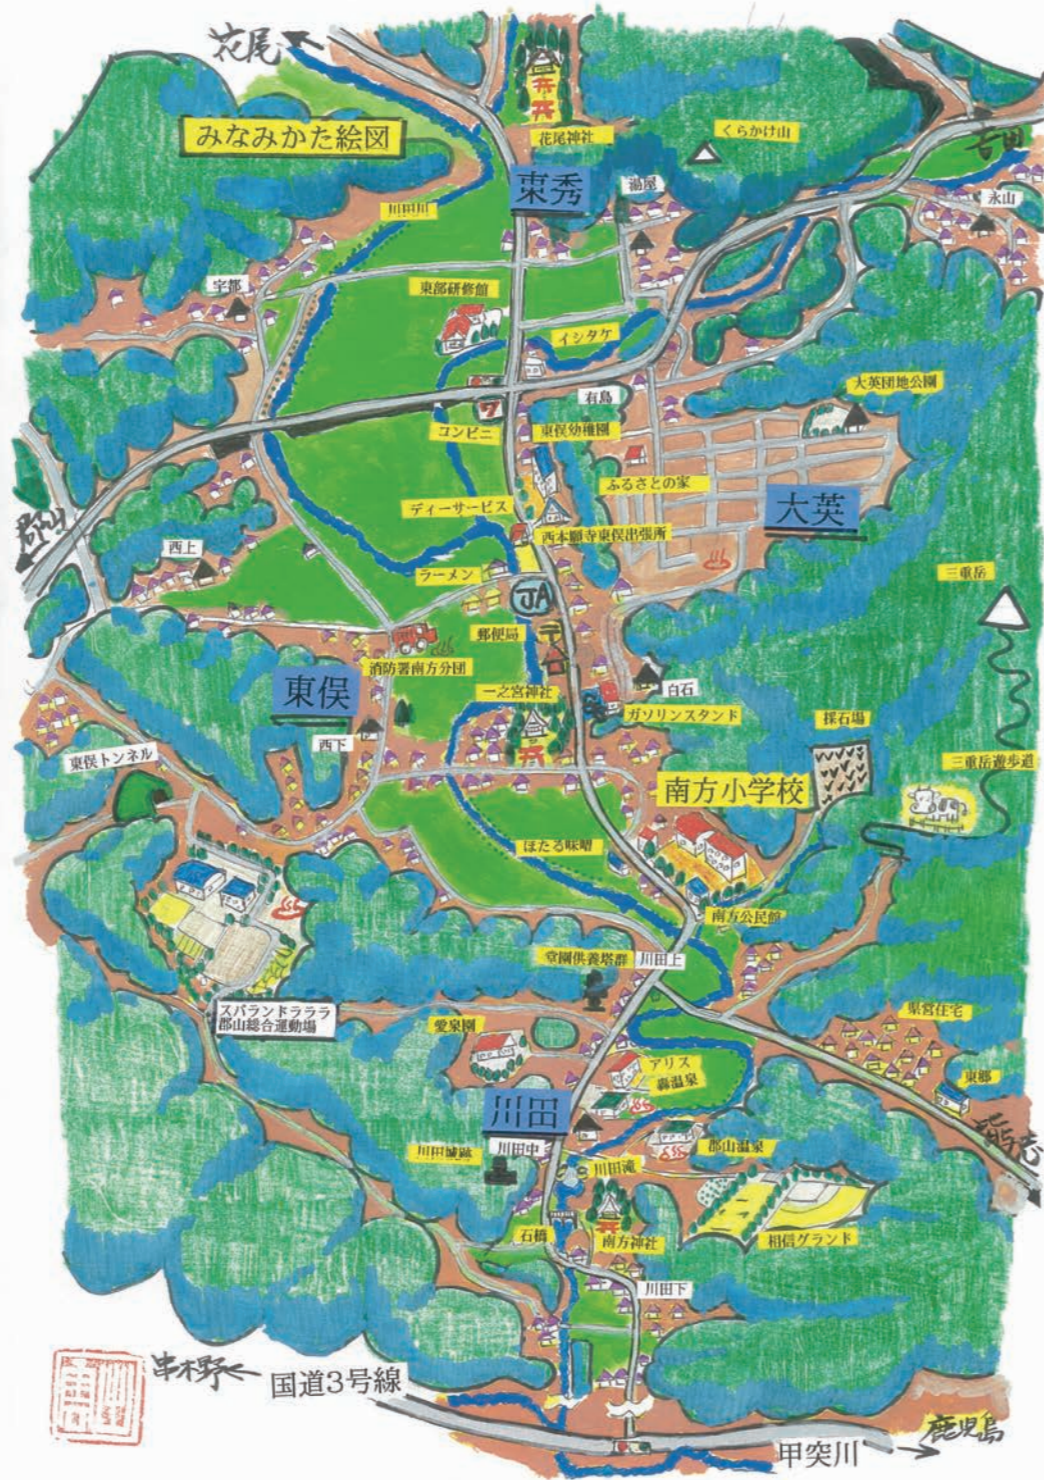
花尾

みなみかた絵図

花尾神社

くらかけ山

吉田

東秀

湯屋

永山

川田川

宇都

東部研修館

イシタケ

有島

大英団地公園

コンビニ

東俣幼稚園

ふるさとの家

郡山

ディーサービス

大英

西本願寺東俣出張所

西上

ラーメン

三重岳

JA

郵便局

消防署南方分団

白石

東俣

一之宮神社

ガソリンスタンド

採石場

西下

東俣トンネル

三重岳遊歩道

南方小学校

ほたる眺望

南方公民館

章國供養塔群

川田上

県営住宅

スパランドラララ
郡山総合運動場

愛泉園

アリス
霧温泉

東郷

川田

郡山温泉

川田城跡

川田中

川田滝

相信グランド

石橋

南方神社

川田下

串木野

国道3号線

鹿児島

甲突川